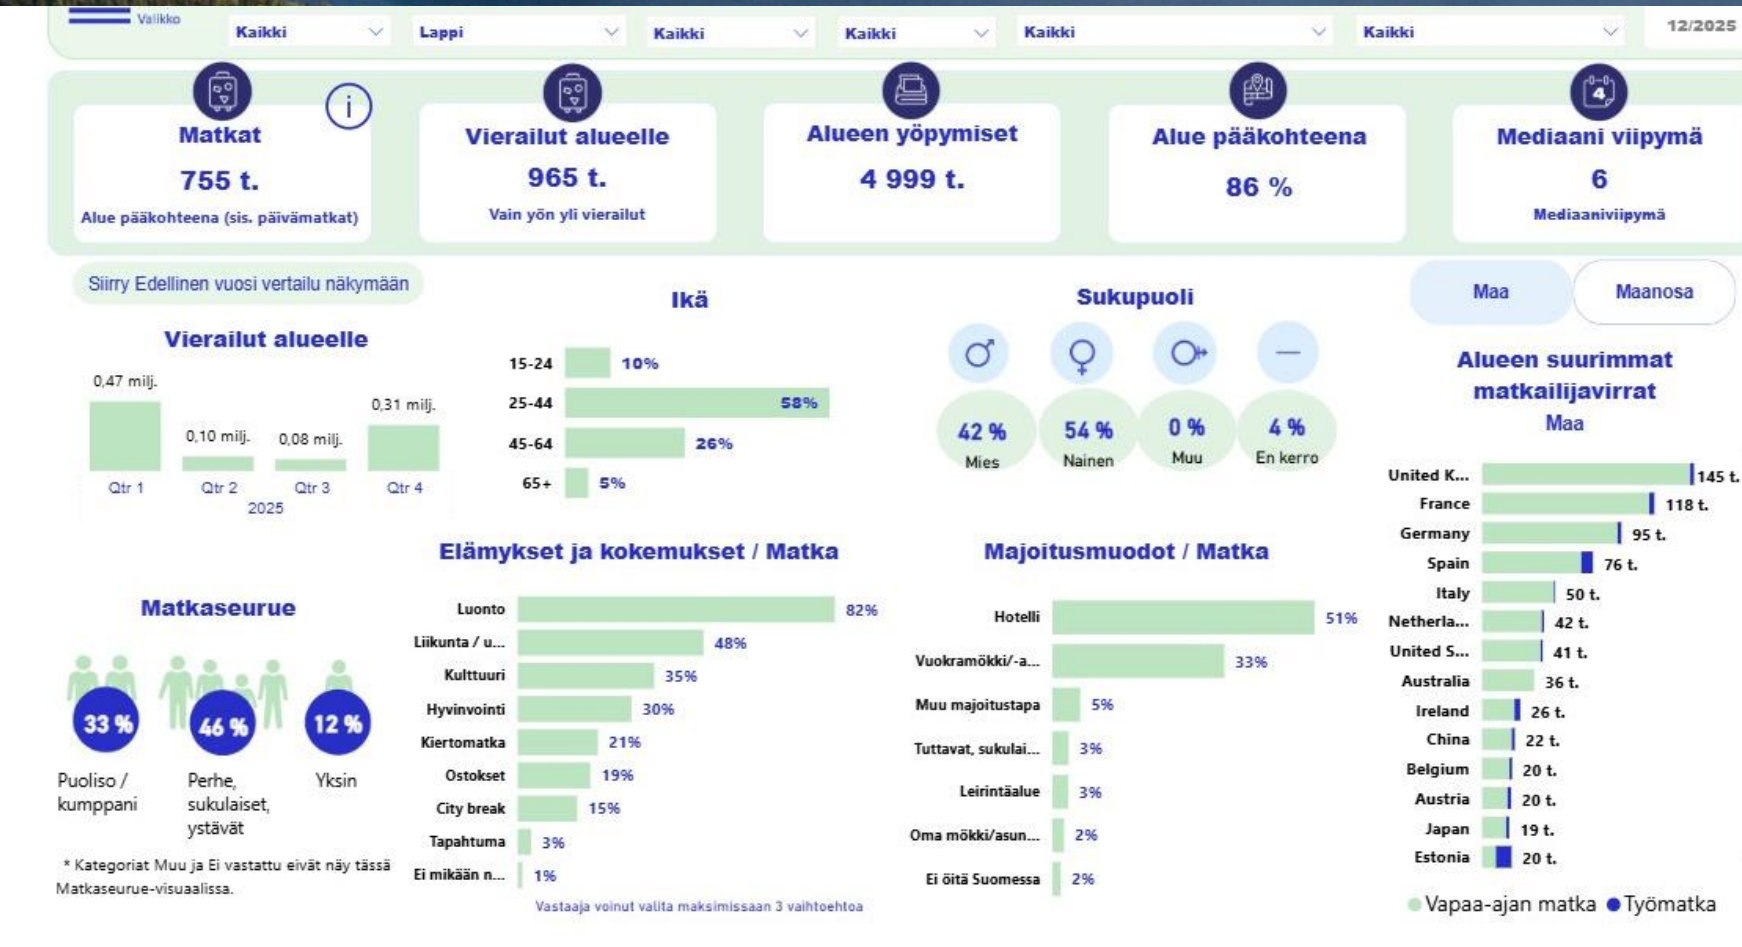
Valikko
Kaikki
Lappi
Kaikki
Kaikki
Kaikki
Kaikki
12/2025

Matkat
755 t.
Alue pääkohteena (sis. päivämatkat)

Vierailut alueelle
965 t.
Vain yön yli vierailut

Alueen yöpymiset
4 999 t.

Alue pääkohteena
86 %

Mediaani viipymä
6
Mediaaniviipymä

Siirry Edellinen vuosi vertailu näkymään

Vierailut alueelle
0,47 milj.
0,10 milj.
0,08 milj.
0,31 milj.
Qtr 1
Qtr 2
Qtr 3
Qtr 4
2025

Ikä
| | |
|---|---|
| 15-24 | 10% |
| 25-44 | 58% |
| 45-64 | 26% |
| 65+ | 5% |

Sukupuoli
42 % Mies
54 % Nainen
0 % Muu
4 % En kerro

Maa
Maanosa

Alueen suurimmat matkailijavirrat
Maa
| | |
|---|---|
| United K... | 145 t. |
| France | 118 t. |
| Germany | 95 t. |
| Spain | 76 t. |
| Italy | 50 t. |
| Netherla... | 42 t. |
| United S... | 41 t. |
| Australia | 36 t. |
| Ireland | 26 t. |
| China | 22 t. |
| Belgium | 20 t. |
| Austria | 20 t. |
| Japan | 19 t. |
| Estonia | 20 t. |

Vapaa-ajan matka
Työmatka

Matkaseurue
33 % Puoliso / kumppani
46 % Perhe, sukulaiset, ystävät
12 % Yksin
* Kategoriat Muu ja Ei vastattu eivät näy tässä Matkaseurue-visuaalissa.

Elämykset ja kokemukset / Matka
| | |
|---|---|
| Luonto | 82% |
| Liikunta / u... | 48% |
| Kulttuuri | 35% |
| Hyvinvointi | 30% |
| Kiertomatka | 21% |
| Ostokset | 19% |
| City break | 15% |
| Tapahtuma | 3% |
| Ei mikään n... | 1% |

Vastaaja voinut valita maksimissaan 3 vaihtoehtoa

Majoitusmuodot / Matka
| | |
|---|---|
| Hotelli | 51% |
| Vuokramökki/-a... | 33% |
| Muu majoitustapa | 5% |
| Tuttavat, sukulai... | 3% |
| Leirintäalue | 3% |
| Oma mökki/asun... | 2% |
| Ei öitä Suomessa | 2% |